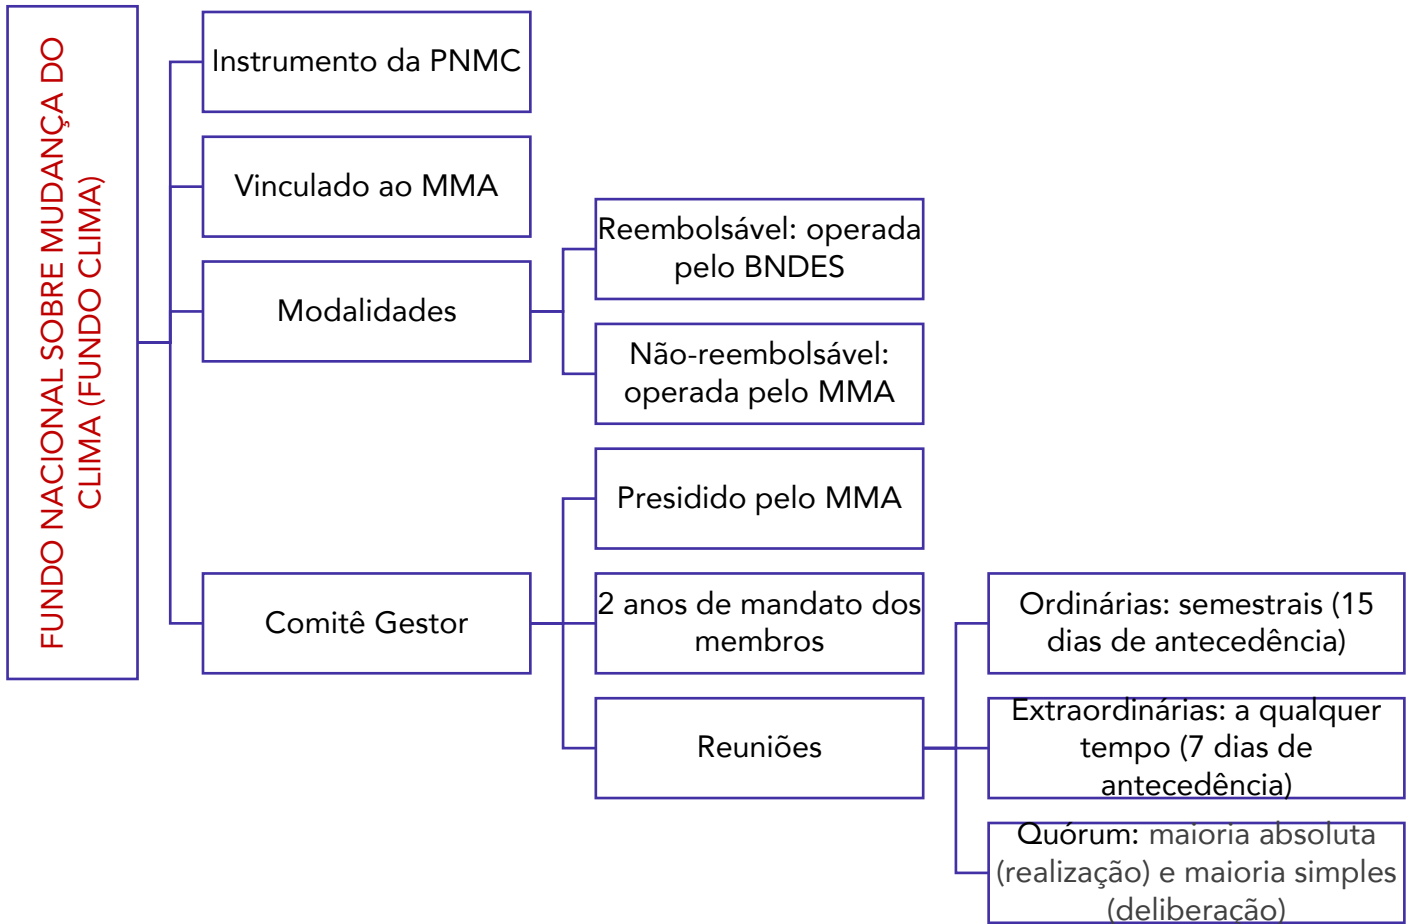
FUNDO NACIONAL SOBRE MUDANÇA DO CLIMA (FUNDO CLIMA)

Instrumento da PNMC

Vinculado ao MMA

Modalidades

Reembolsável: operada pelo BNDES

Não-reembolsável: operada pelo MMA

Comitê Gestor

Presidido pelo MMA

2 anos de mandato dos membros

Reuniões

Ordinárias: semestrais (15 dias de antecedência)

Extraordinárias: a qualquer tempo (7 dias de antecedência)

Quórum: maioria absoluta (realização) e maioria simples (deliberação)